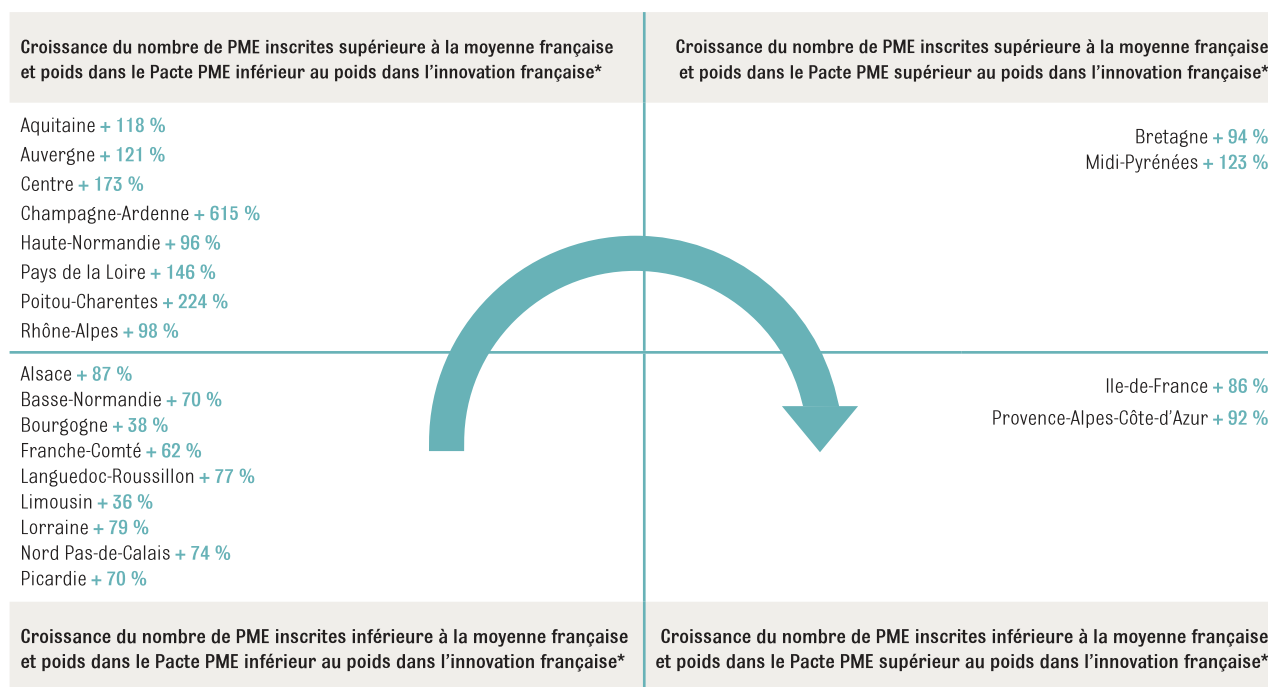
Croissance du nombre de PME inscrites supérieure à la moyenne française et poids dans le Pacte PME inférieur au poids dans l'innovation française*

Croissance du nombre de PME inscrites supérieure à la moyenne française et poids dans le Pacte PME supérieur au poids dans l'innovation française*

Aquitaine + 118 %
Auvergne + 121 %
Centre + 173 %
Champagne-Ardenne + 615 %
Haute-Normandie + 96 %
Pays de la Loire + 146 %
Poitou-Charentes + 224 %
Rhône-Alpes + 98 %

Bretagne + 94 %
Midi-Pyrénées + 123 %

Alsace + 87 %
Basse-Normandie + 70 %
Bourgogne + 38 %
Franche-Comté + 62 %
Languedoc-Roussillon + 77 %
Limousin + 36 %
Lorraine + 79 %
Nord Pas-de-Calais + 74 %
Picardie + 70 %

Ile-de-France + 86 %
Provence-Alpes-Côte-d'Azur + 92 %

Croissance du nombre de PME inscrites inférieure à la moyenne française et poids dans le Pacte PME inférieur au poids dans l'innovation française*

Croissance du nombre de PME inscrites inférieure à la moyenne française et poids dans le Pacte PME supérieur au poids dans l'innovation française*